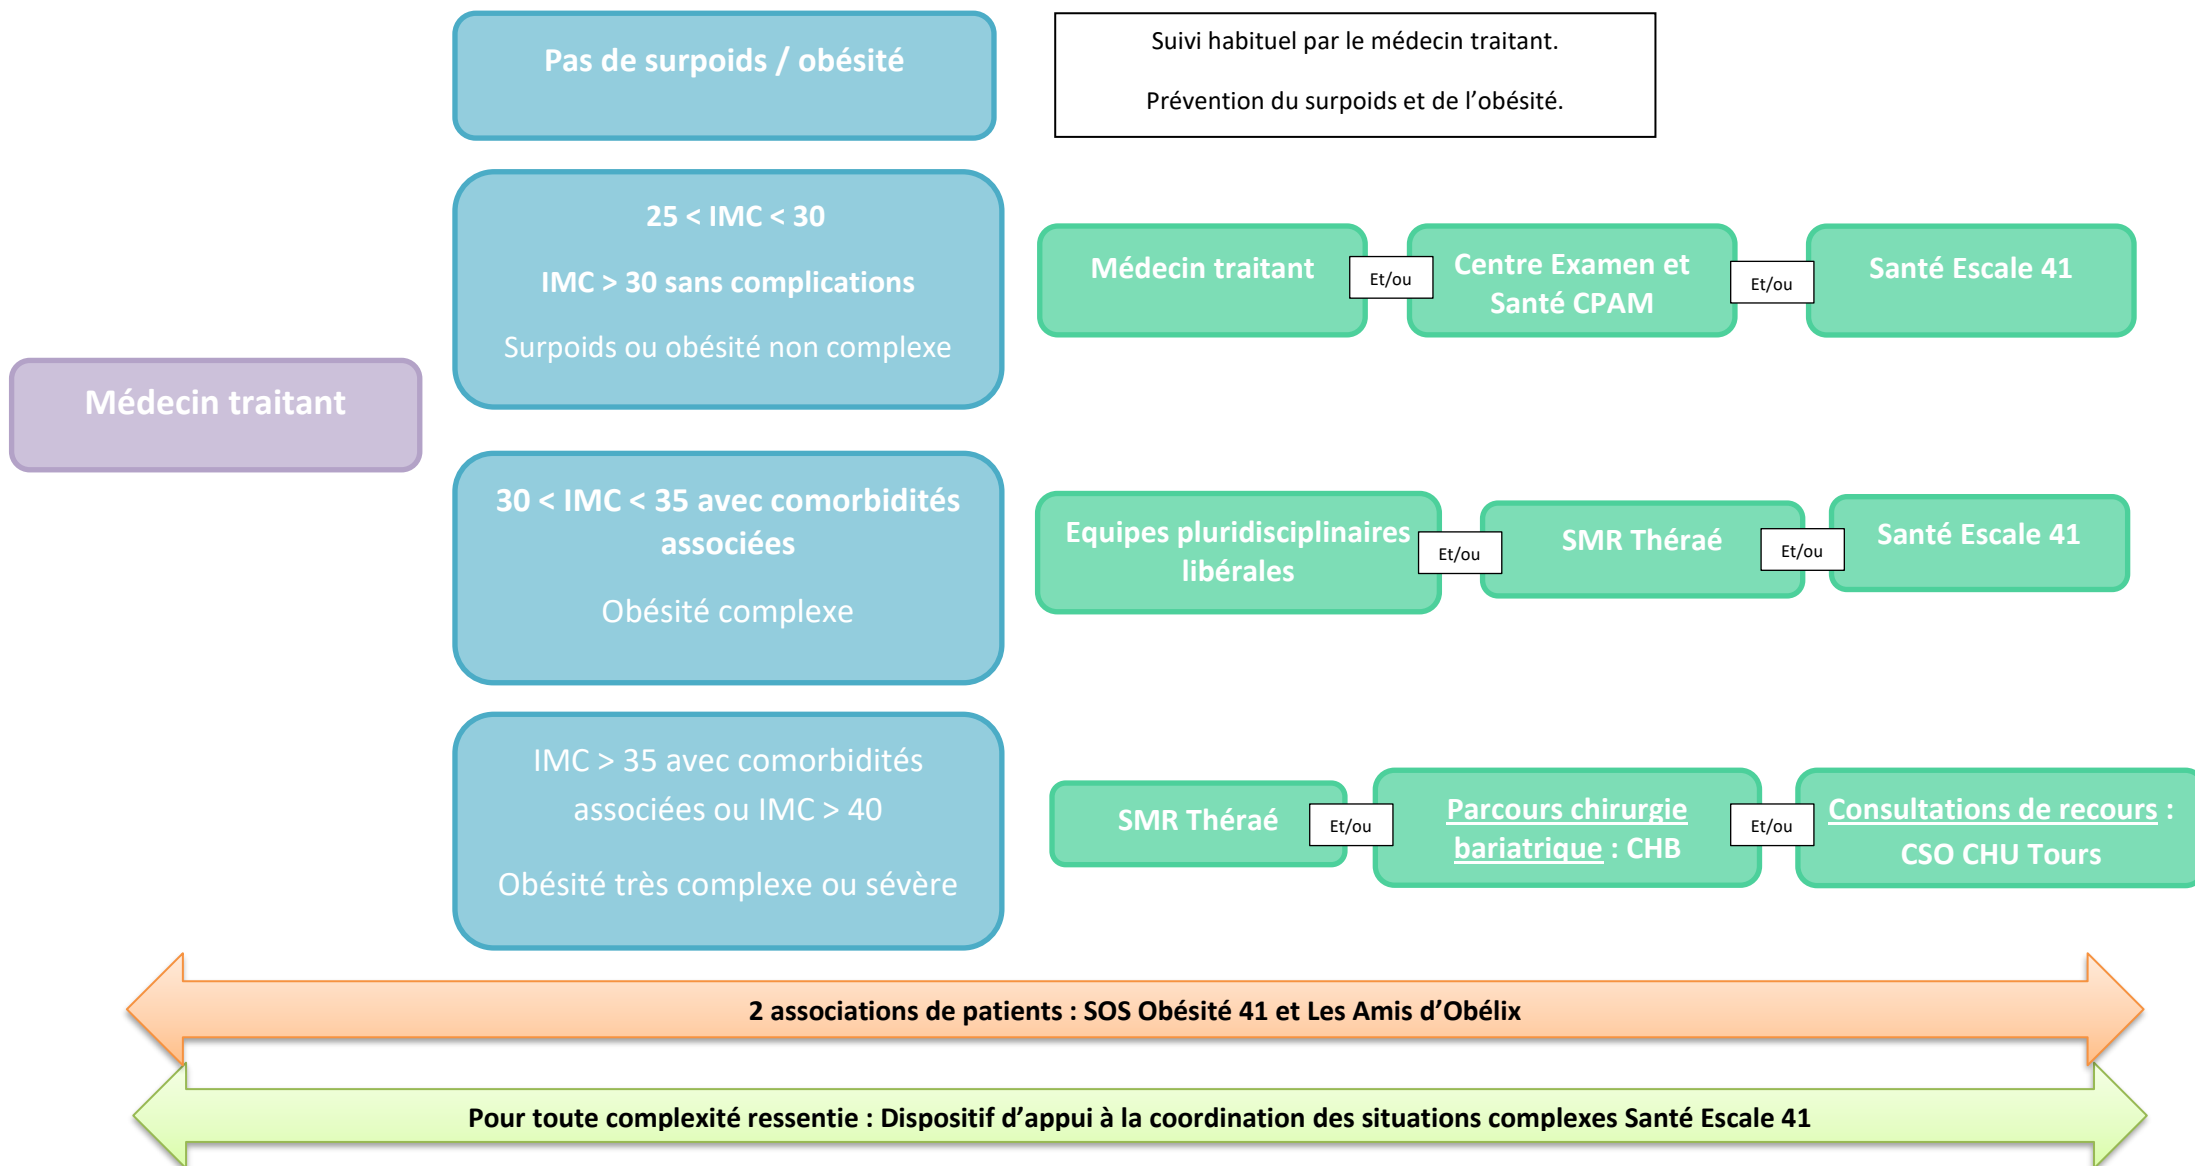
Pas de surpoids / obésité

Suivi habituel par le médecin traitant.

Prévention du surpoids et de l'obésité.

Médecin traitant

25 < IMC < 30

IMC > 30 sans complications

Surpoids ou obésité non complexe

Médecin traitant

Et/ou

Centre Examen et Santé CPAM

Et/ou

Santé Escale 41

30 < IMC < 35 avec comorbidités associées

Obésité complexe

Equipes pluridisciplinaires libérales

Et/ou

SMR Théraé

Et/ou

Santé Escale 41

IMC > 35 avec comorbidités associées ou IMC > 40

Obésité très complexe ou sévère

SMR Théraé

Et/ou

Parcours chirurgie bariatrique : CHB

Et/ou

Consultations de recours : CSO CHU Tours

2 associations de patients : SOS Obésité 41 et Les Amis d'Obélix

Pour toute complexité ressentie : Dispositif d'appui à la coordination des situations complexes Santé Escale 41